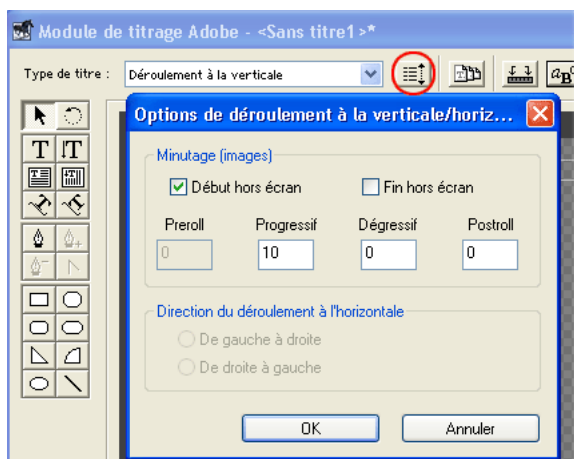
Module de titrage Adobe - <Sans titre1 >*

Type de titre : Déroulement à la verticale

Options de déroulement à la verticale/horiz...

Minutage (images)

Début hors écran

Fin hors écran

Preroll

Progressif

Dégressif

Postroll

0

10

0

0

Direction du déroulement à l'horizontale

De gauche à droite

De droite à gauche

OK

Annuler